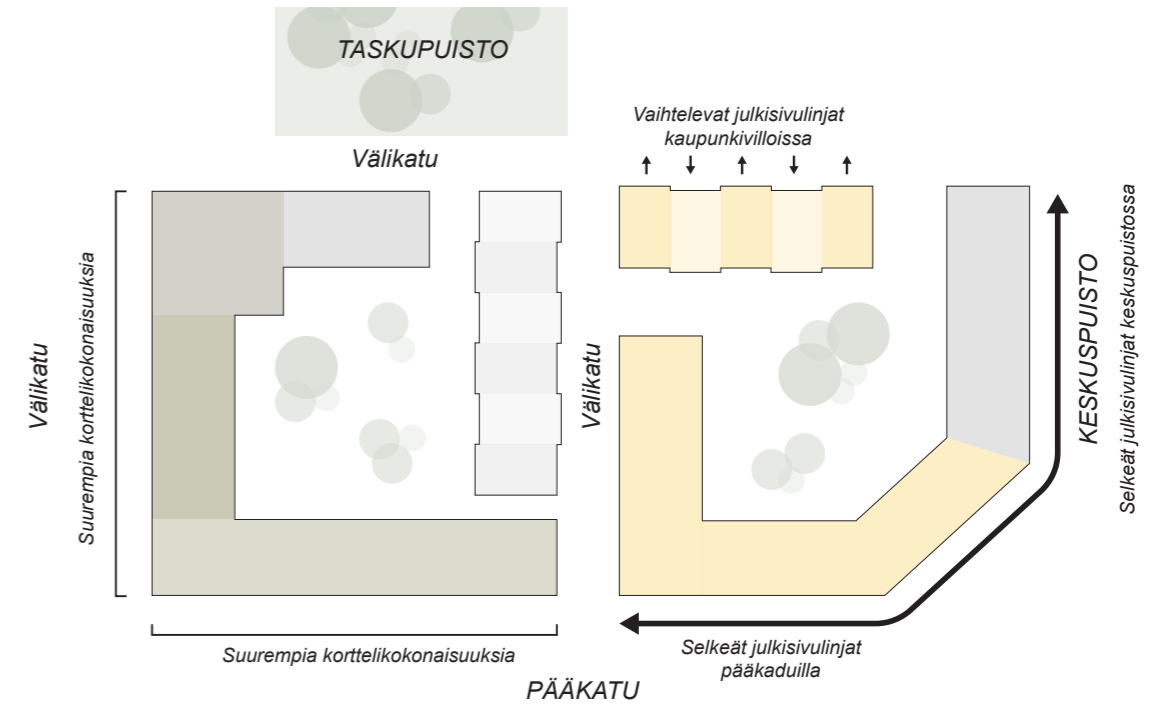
TASKUPUISTO

Välikatu

Vaihtelevat julkisivulinjat kaupunkivilloissa

Välikatu

Suurempia korttelikokonaisuuksia

Välikatu

KESKUSPUISTO

Selkeät julkisivulinjat keskuspuistossa

Suurempia korttelikokonaisuuksia

Selkeät julkisivulinjat pääkaduilla

PÄÄKATU